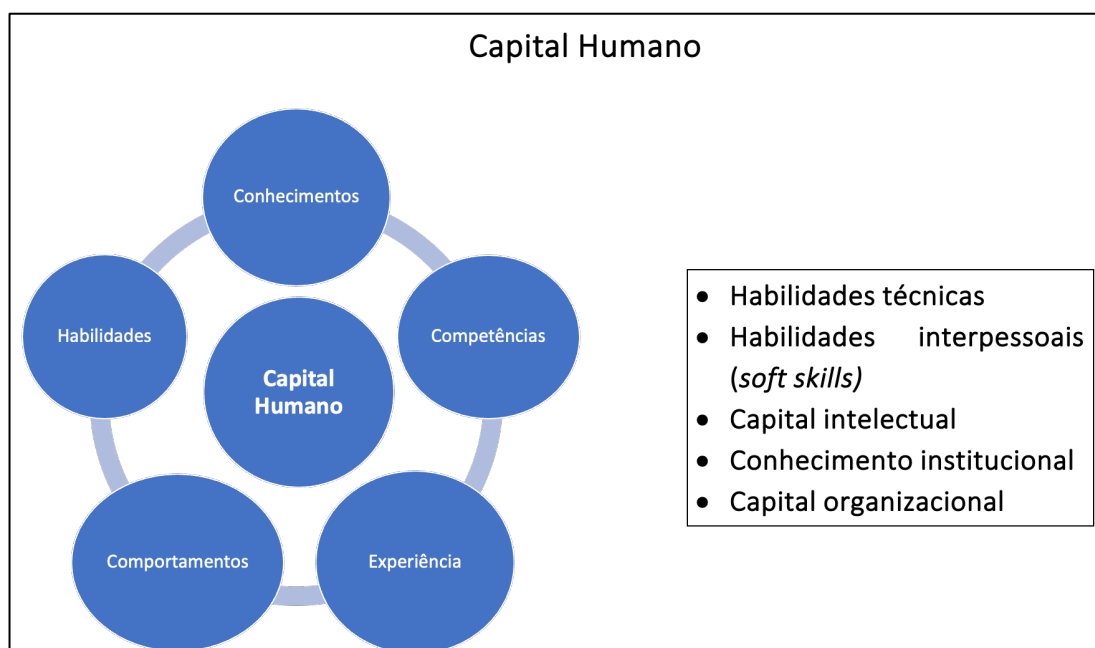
Capital Humano

Conhecimentos

Habilidades

Capital Humano

Competências

Comportamentos

Experiência

- Habilidades técnicas
- Habilidades interpessoais (*soft skills)*
- Capital intelectual
- Conhecimento institucional
- Capital organizacional